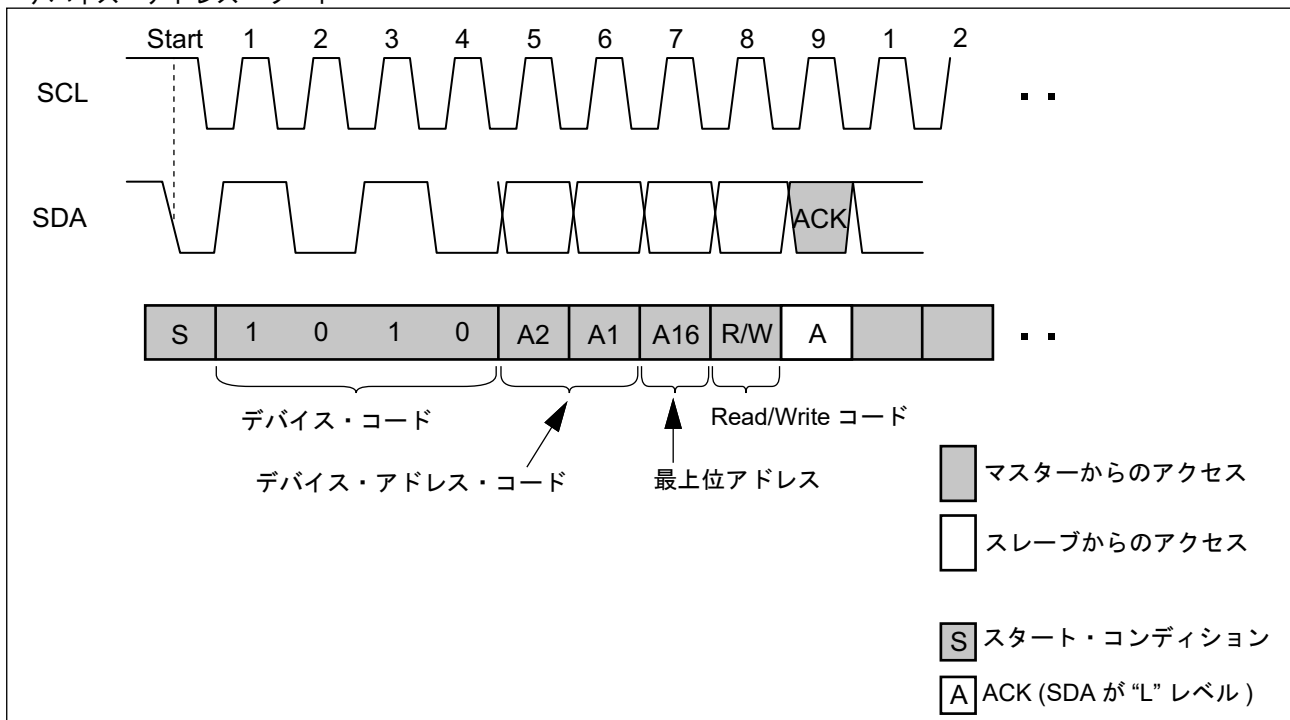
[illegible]

Start 1 2 3 4 5 6 7 8 9 1 2

SCL

SDA

ACK

・・

| S | 1 0 1 0 | A2 | A1 | A16 | R/W | A | | |
|---|---|---|---|---|---|---|---|---|

・・

デバイス・コード

デバイス・アドレス・コード

最上位アドレス

Read/Write コード

マスターからのアクセス

スレーブからのアクセス

S スタート・コンディション

A ACK (SDA が "L" レベル )